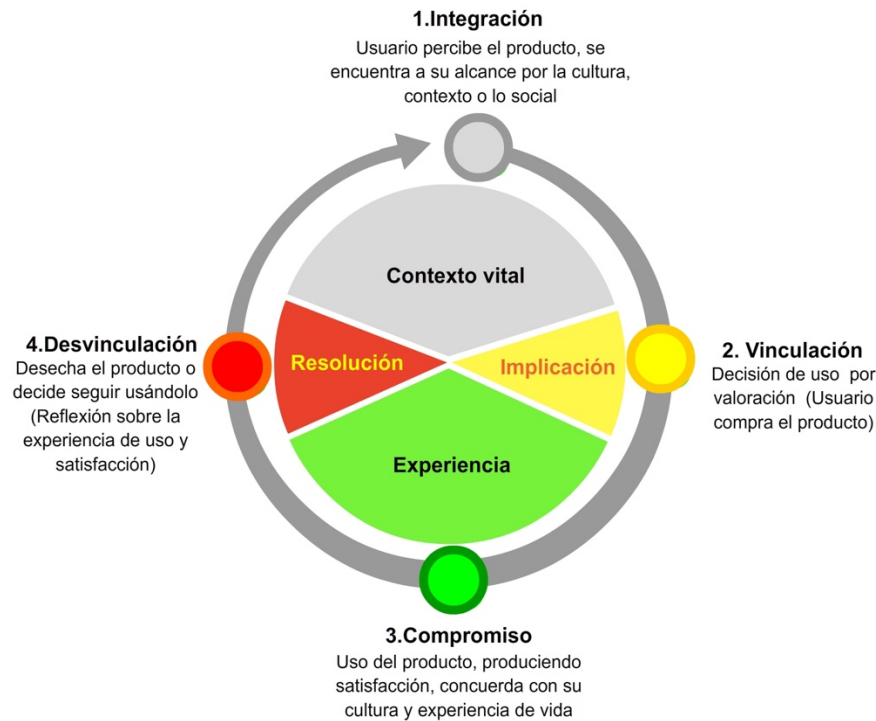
1.Integración
Usuario percibe el producto, se encuentra a su alcance por la cultura, contexto o lo social

Contexto vital

Resolución

Implicación

Experiencia

4.Desvinculación
Desecha el producto o decide seguir usándolo (Reflexión sobre la experiencia de uso y satisfacción)

2. Vinculación
Decisión de uso por valoración (Usuario compra el producto)

3.Compromiso
Uso del producto, produciendo satisfacción, concuerda con su cultura y experiencia de vida